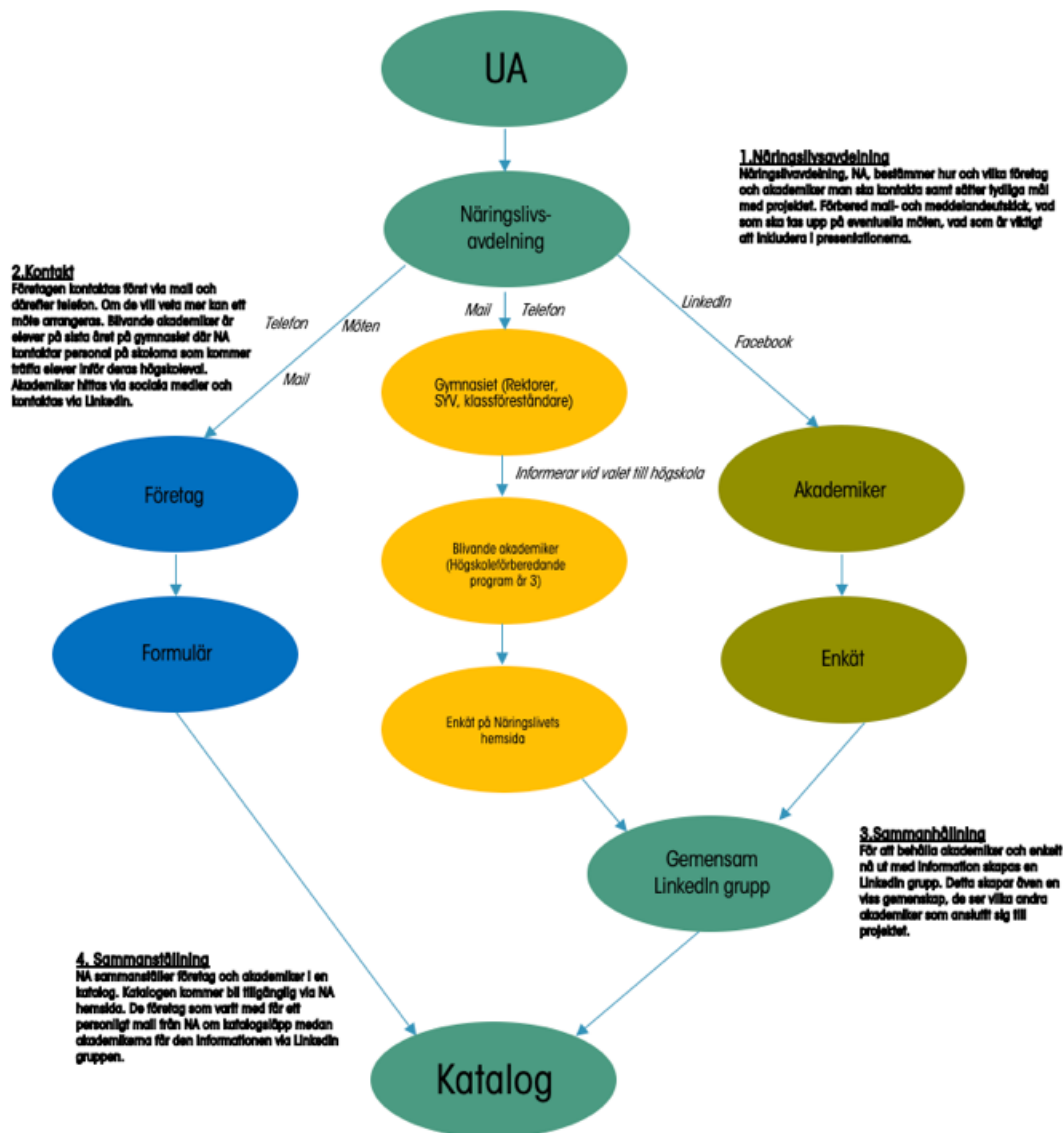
UA

1.Näringslivsavdelning
Näringslivavdelning, NA, bestämmer hur och vilka företag och akademiker man ska kontakta samt sätter tydliga mål med projektet. Förbered mail- och meddelandeutskick, vad som ska tas upp på eventuella möten, vad som är viktigt att inkludera i presentationerna.

Näringslivs-avdelning

2.Kontakt
Företagen kontaktas först via mail och därefter telefon. Om de vill veta mer kan ett möte arrangeras. Blivande akademiker är elever på sista året på gymnasiet där NA kontaktar personal på skolorna som kommer träffa elever inför deras högskoleval. Akademiker hittas via sociala medier och kontaktas via LinkedIn.

Telefon

Möten

Mail

Mail

Telefon

LinkedIn

Facebook

Gymnasiet (Rektorer, SYV, klassföreståndare)

Informerar vid valet till högskola

Företag

Akademiker

Blivande akademiker (Högskoleförberedande program år 3)

Formulär

Enkät

Enkät på Näringslivets hemsida

3.Sammanhållning
För att behålla akademiker och enkelt nå ut med information skapas en LinkedIn grupp. Detta skapar även en viss gemenskap, de ser vilka andra akademiker som anslutit sig till projektet.

Gemensam LinkedIn grupp

4. Sammanställning
NA sammanställer företag och akademiker i en katalog. Katalogen kommer bli tillgänglig via NA hemsida. De företag som varit med får ett personligt mail från NA om katalogsläpp medan akademikerna får den informationen via LinkedIn gruppen.

Katalog